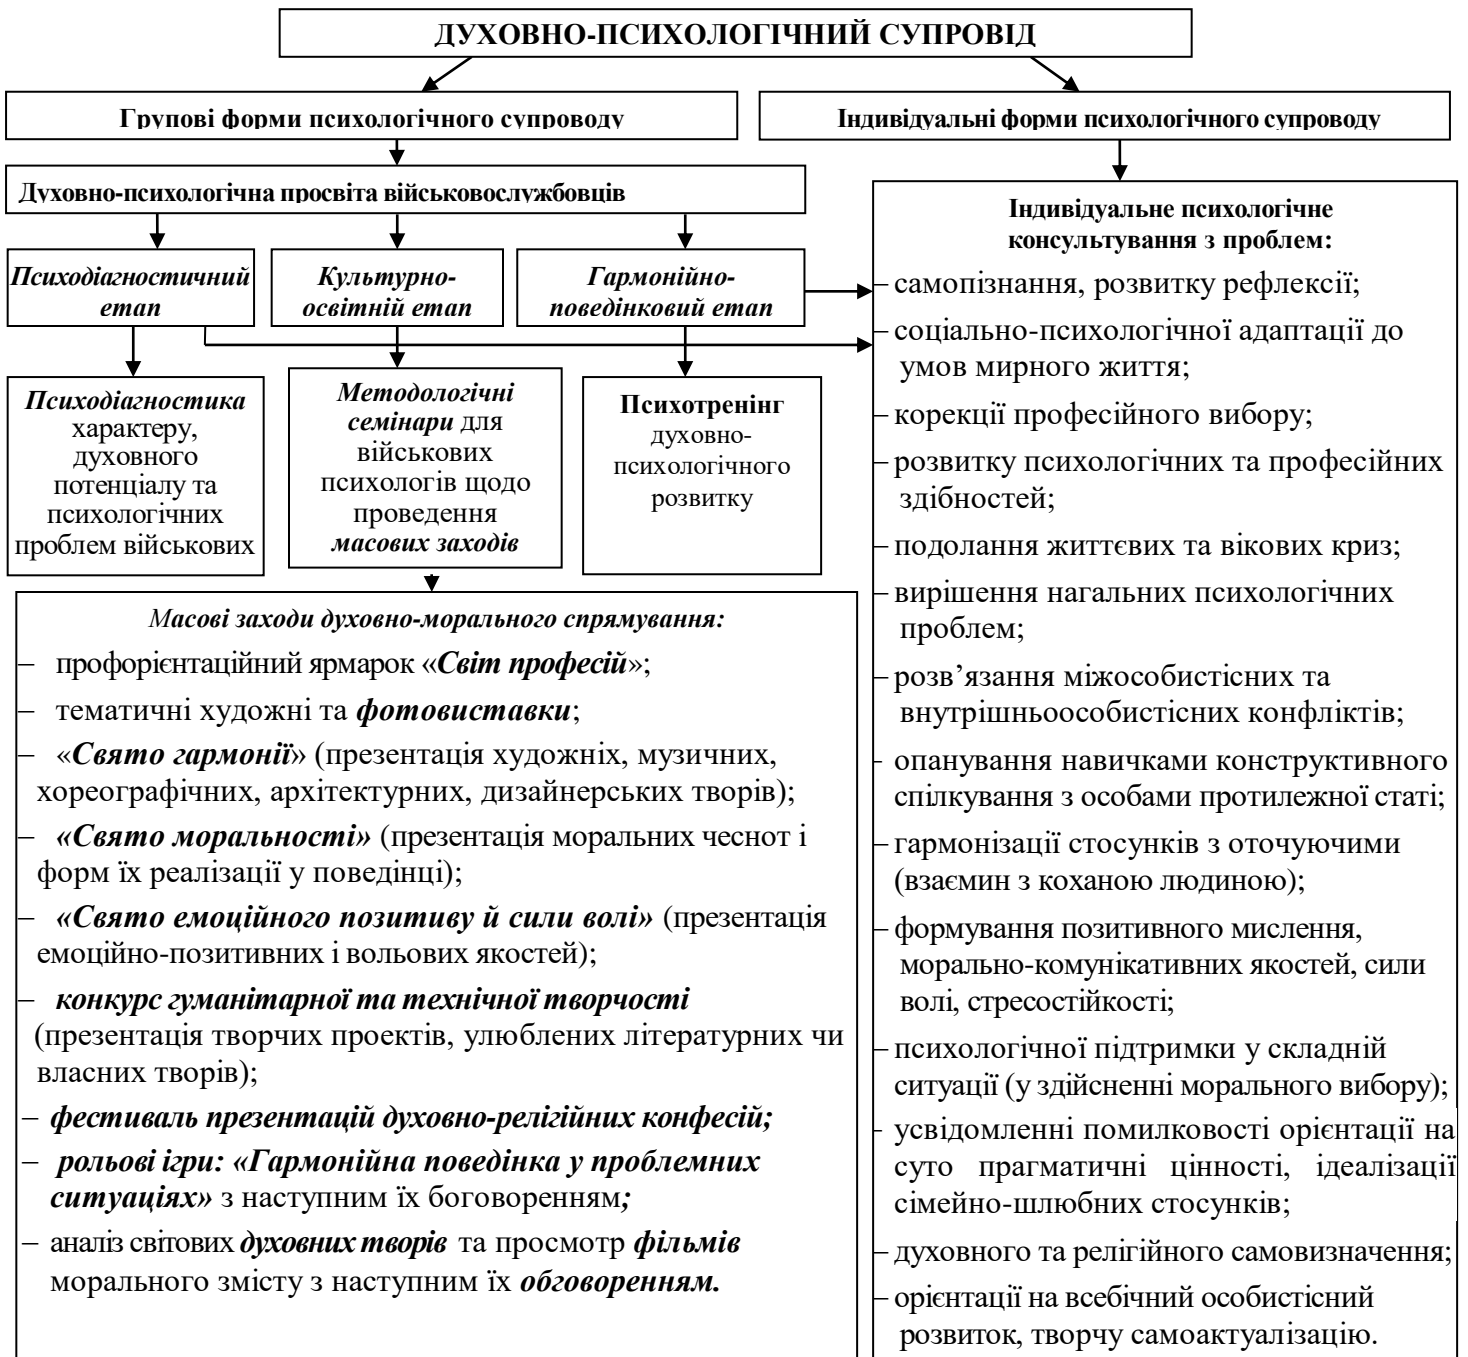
ДУХОВНО-ПСИХОЛОГІЧНИЙ СУПРОВІД

Групові форми психологічного супроводу

Індивідуальні форми психологічного супроводу

Духовно-психологічна просвіта військовослужбовців

Психодіагностичний етап

Культурно-освітній етап

Гармонійно-поведінковий етап

Психодіагностика характеру, духовного потенціалу та психологічних проблем військових

Методологічні семінари для військових психологів щодо проведення масових заходів

Психотренінг духовно-психологічного розвитку

Масові заходи духовно-морального спрямування:
– профорієнтаційний ярмарок «Світ професій»;
– тематичні художні та фотовиставки;
– «Свято гармонії» (презентація художніх, музичних, хореографічних, архітектурних, дизайнерських творів);
– «Свято моральності» (презентація моральних чеснот і форм їх реалізації у поведінці);
– «Свято емоційного позитиву й сили волі» (презентація емоційно-позитивних і вольових якостей);
– конкурс гуманітарної та технічної творчості (презентація творчих проектів, улюблених літературних чи власних творів);
– фестиваль презентацій духовно-релігійних конфесій;
– рольові ігри: «Гармонійна поведінка у проблемних ситуаціях» з наступним їх боговоренням;
– аналіз світових духовних творів та просмотр фільмів морального змісту з наступним їх обговоренням.

Індивідуальне психологічне консультування з проблем:
– самопізнання, розвитку рефлексії;
– соціально-психологічної адаптації до умов мирного життя;
– корекції професійного вибору;
– розвитку психологічних та професійних здібностей;
– подолання життєвих та вікових криз;
– вирішення нагальних психологічних проблем;
– розв’язання міжособистісних та внутрішньоособистісних конфліктів;
– опанування навичками конструктивного спілкування з особами протилежної статі;
– гармонізації стосунків з оточуючими (взаємин з коханою людиною);
– формування позитивного мислення, морально-комунікативних якостей, сили волі, стресостійкості;
– психологічної підтримки у складній ситуації (у здійсненні морального вибору);
– усвідомленні помилковості орієнтації на суто прагматичні цінності, ідеалізації сімейно-шлюбних стосунків;
– духовного та релігійного самовизначення;
– орієнтації на всебічний особистісний розвиток, творчу самоактуалізацію.